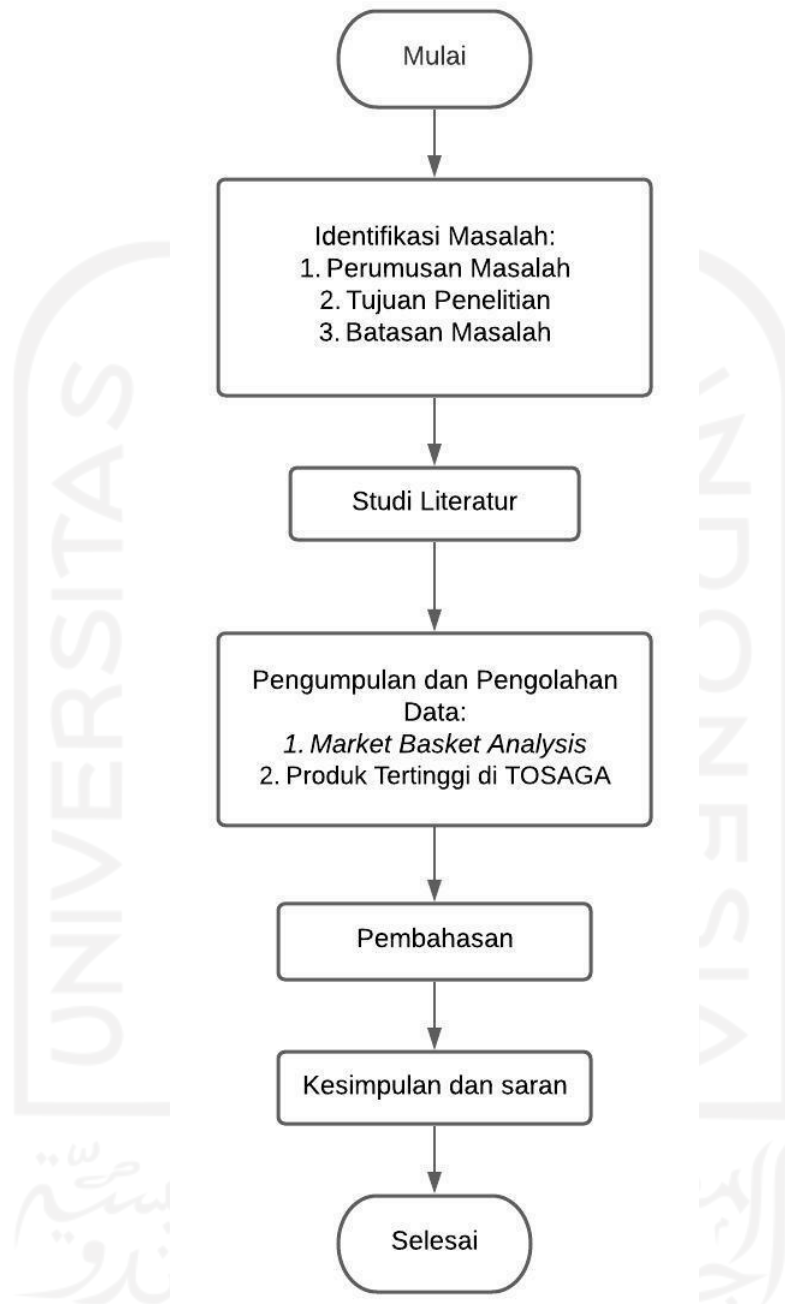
Mulai

Identifikasi Masalah:
1. Perumusan Masalah
2. Tujuan Penelitian
3. Batasan Masalah

Studi Literatur

Pengumpulan dan Pengolahan Data:
*1. Market Basket Analysis*
2. Produk Tertinggi di TOSAGA

Pembahasan

Kesimpulan dan saran

Selesai

UNIVERSITAS ISLAM INDONESIA